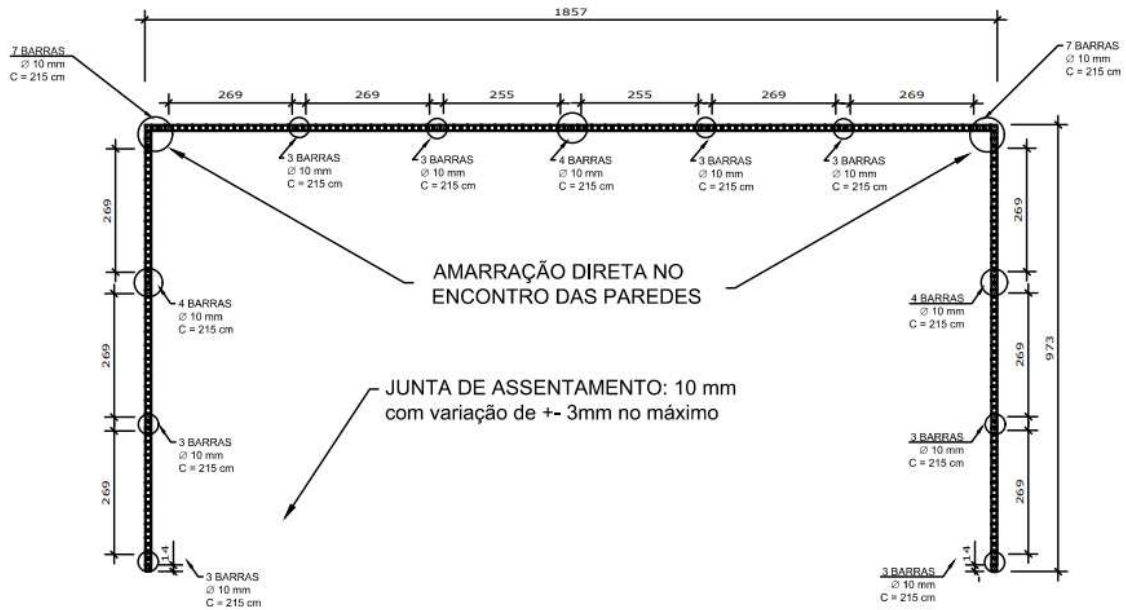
1857

7 BARRAS
$\varnothing$ 10 mm
C = 215 cm

7 BARRAS
$\varnothing$ 10 mm
C = 215 cm

269 269 255 255 269 269

3 BARRAS
$\varnothing$ 10 mm
C = 215 cm

3 BARRAS
$\varnothing$ 10 mm
C = 215 cm

4 BARRAS
$\varnothing$ 10 mm
C = 215 cm

3 BARRAS
$\varnothing$ 10 mm
C = 215 cm

3 BARRAS
$\varnothing$ 10 mm
C = 215 cm

269

AMARRAÇÃO DIRETA NO
ENCONTRO DAS PAREDES

269

4 BARRAS
$\varnothing$ 10 mm
C = 215 cm

4 BARRAS
$\varnothing$ 10 mm
C = 215 cm

269

973

269

JUNTA DE ASSENTAMENTO: 10 mm
com variação de +- 3mm no máximo

3 BARRAS
$\varnothing$ 10 mm
C = 215 cm

3 BARRAS
$\varnothing$ 10 mm
C = 215 cm

269

269

14

3 BARRAS
$\varnothing$ 10 mm
C = 215 cm

14

3 BARRAS
$\varnothing$ 10 mm
C = 215 cm